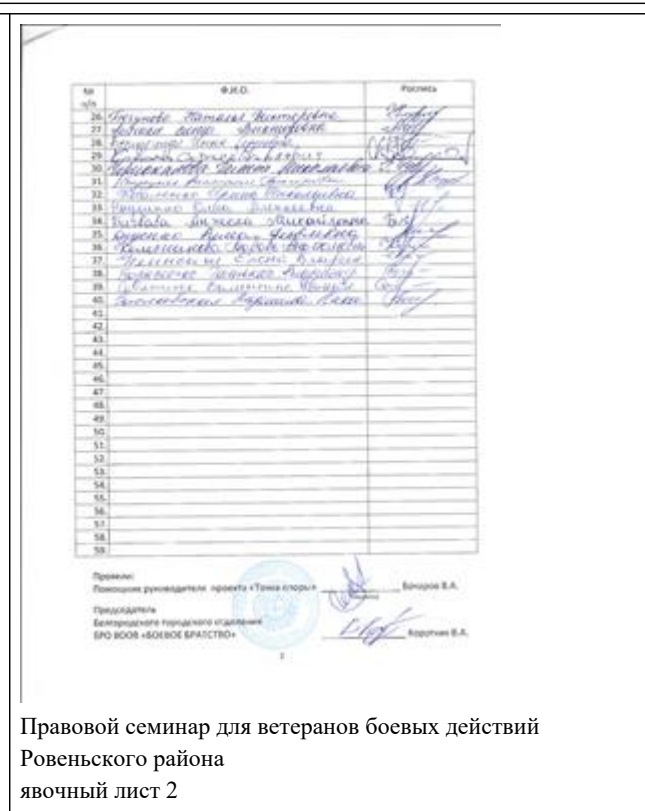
| № п/п | Ф.И.О. | Роспись |
|---|---|---|
| 26. | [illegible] | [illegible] |
| 27. | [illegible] | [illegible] |
| 28. | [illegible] | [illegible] |
| 29. | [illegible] | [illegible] |
| 30. | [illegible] | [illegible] |
| 31. | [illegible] | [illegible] |
| 32. | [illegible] | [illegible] |
| 33. | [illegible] | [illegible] |
| 34. | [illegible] Анжела Михайловна | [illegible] |
| 35. | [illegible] | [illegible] |
| 36. | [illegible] | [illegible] |
| 37. | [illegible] | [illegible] |
| 38. | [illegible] | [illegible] |
| 39. | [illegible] | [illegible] |
| 40. | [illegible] | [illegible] |
| 41. | | |
| 42. | | |
| 43. | | |
| 44. | | |
| 45. | | |
| 46. | | |
| 47. | | |
| 48. | | |
| 49. | | |
| 50. | | |
| 51. | | |
| 52. | | |
| 53. | | |
| 54. | | |
| 55. | | |
| 56. | | |
| 57. | | |
| 58. | | |
| 59. | | |

Провели:
Помощник руководителя проекта «Точка опоры» Бочаров В.А.

Председатель
Белгородского городского отделения
БРО ВООВ «БОЕВОЕ БРАТСТВО» Коротчин В.А.

2

Правовой семинар для ветеранов боевых действий Ровеньского района
явочный лист 2